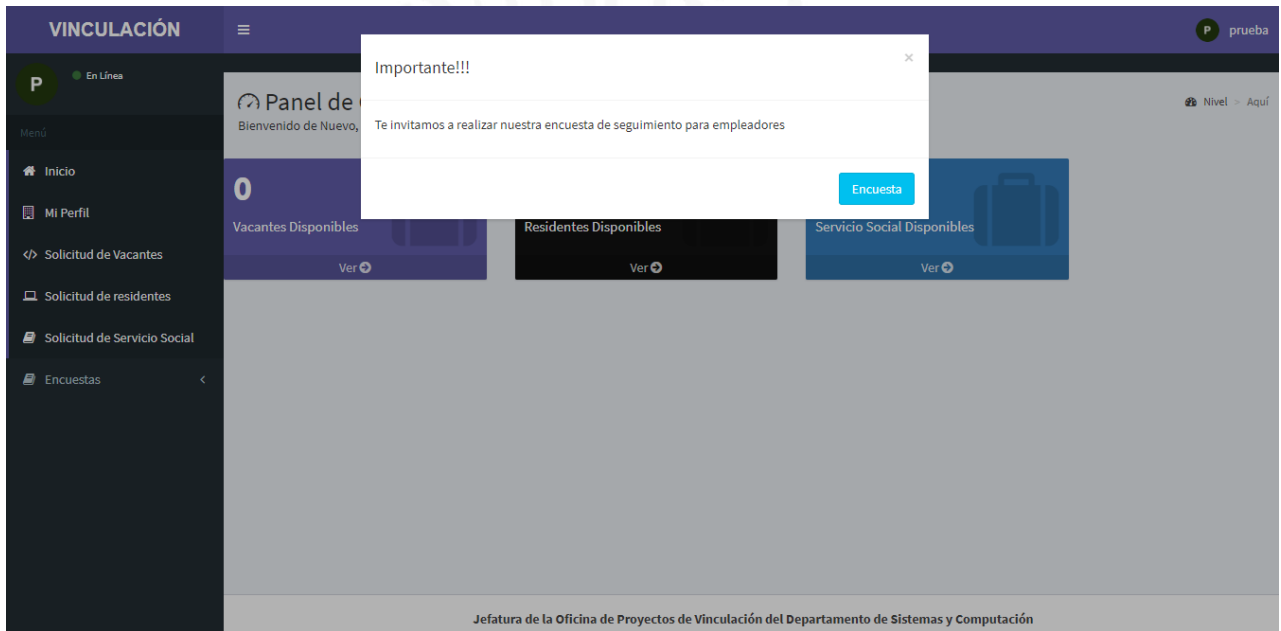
VINCULACIÓN

≡

P prueba

P

En Línea

Menú

Inicio

Mi Perfil

Solicitud de Vacantes

Solicitud de residentes

Solicitud de Servicio Social

Encuestas

Panel de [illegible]

Bienvenido de Nuevo, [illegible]

Nivel > Aquí

0

Vacantes Disponibles

Ver

Residentes Disponibles

Ver

Servicio Social Disponibles

Ver

Importante!!!

×

Te invitamos a realizar nuestra encuesta de seguimiento para empleadores

Encuesta

Jefatura de la Oficina de Proyectos de Vinculación del Departamento de Sistemas y Computación